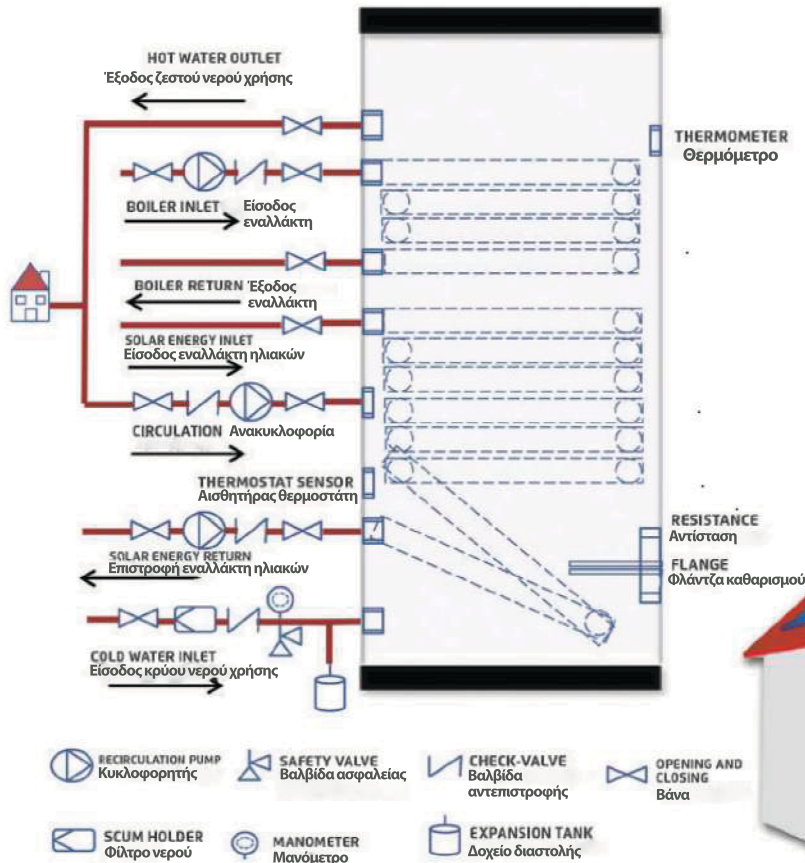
HOT WATER OUTLET
Έξοδος ζεστού νερού χρήσης

THERMOMETER
Θερμόμετρο

BOILER INLET Είσοδος εναλλάκτη

BOILER RETURN Έξοδος εναλλάκτη

SOLAR ENERGY INLET
Είσοδος εναλλάκτη ηλιακών

CIRCULATION Ανακυκλοφορία

THERMOSTAT SENSOR
Αισθητήρας θερμοστάτη

RESISTANCE
Αντίσταση

FLANGE
Φλάντζα καθαρισμού

SOLAR ENERGY RETURN
Επιστροφή εναλλάκτη ηλιακών

COLD WATER INLET
Είσοδος κρύου νερού χρήσης

RECIRCULATION PUMP
Κυκλοφορητής

SAFETY VALVE
Βαλβίδα ασφαλείας

CHECK-VALVE
Βαλβίδα αντεπιστροφής

OPENING AND CLOSING
Βάνα

SCUM HOLDER
Φίλτρο νερού

MANOMETER
Μανόμετρο

EXPANSION TANK
Δοχείο διαστολής